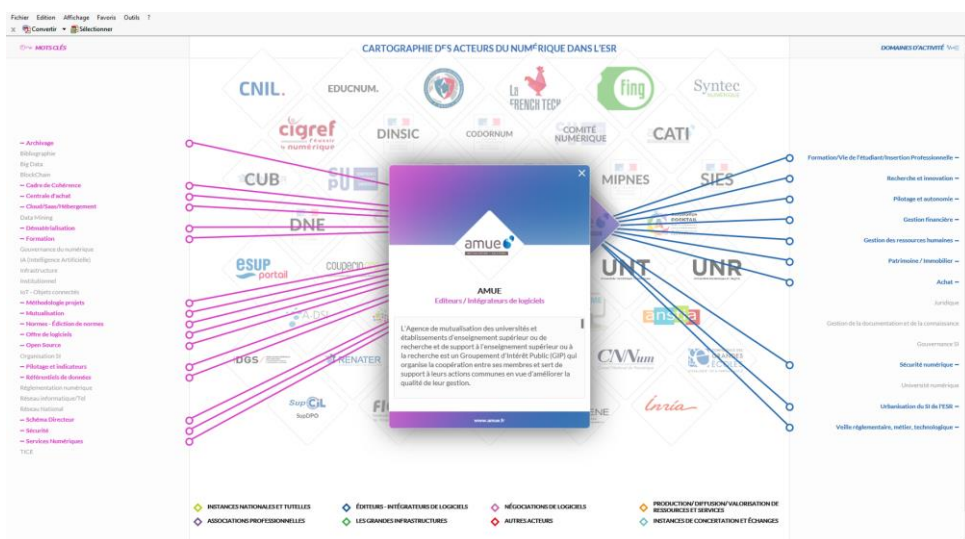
Fichier Edition Affichage Favoris Outils ?
Convertir Sélectionner

MOTS CLÉS

CARTOGRAPHIE DES ACTEURS DU NUMÉRIQUE DANS L'ESR

DOMAINES D'ACTIVITÉ

CNIL. EDUCNUM. La FRENCH TECH fing Syntec
cigref DINSIC CODORNUM COMITÉ NUMÉRIQUE CATI
CUB MIPNES SIES
DNE
esup portail couperin UNT UNR
ADBU DGS RENATER CNNum Inria
SupCIL SupDPO

– Archivage
Bibliographie
Big Data
BlockChain
– Cadre de Cohérence
– Centrale d'achat
– Cloud/Saas/Hébergement
Data Mining
– Dématérialisation
– Formation
Gouvernance du numérique
IA (Intelligence Artificielle)
Infrastructure
Institutionnel
IoT - Objets connectés
– Méthodologie projets
– Mutualisation
– Normes - Édition de normes
– Offre de logiciels
– Open Source
Organisation SI
– Pilotage et indicateurs
– Référentiels de données
Réglementation numérique
Réseau informatique/Tel
Réseau National
– Schéma Directeur
– Sécurité
– Services Numériques
TICE

Formation/Vie de l'étudiant/Insertion Professionnelle –
Recherche et innovation –
Pilotage et autonomie –
Gestion financière –
Gestion des ressources humaines –
Patrimoine / Immobilier –
Achat –
Juridique
Gestion de la documentation et de la connaissance
Gouvernance SI
Sécurité numérique –
Université numérique
Urbanisation du SI de l'ESR –
Veille réglementaire, métier, technologique –

×
amue
AMUE
Editeurs / Intégrateurs de logiciels

L'Agence de mutualisation des universités et établissements d'enseignement supérieur ou de recherche et de support à l'enseignement supérieur ou à la recherche est un Groupement d'Intérêt Public (GIP) qui organise la coopération entre ses membres et sert de support à leurs actions communes en vue d'améliorer la qualité de leur gestion.

www.amue.fr

INSTANCES NATIONALES ET TUTELLES
ÉDITEURS - INTÉGRATEURS DE LOGICIELS
NÉGOCIATIONS DE LOGICIELS
PRODUCTION/ DIFFUSION/ VALORISATION DE RESSOURCES ET SERVICES
ASSOCIATIONS PROFESSIONNELLES
LES GRANDES INFRASTRUCTURES
AUTRES ACTEURS
INSTANCES DE CONCERTATION ET ÉCHANGES